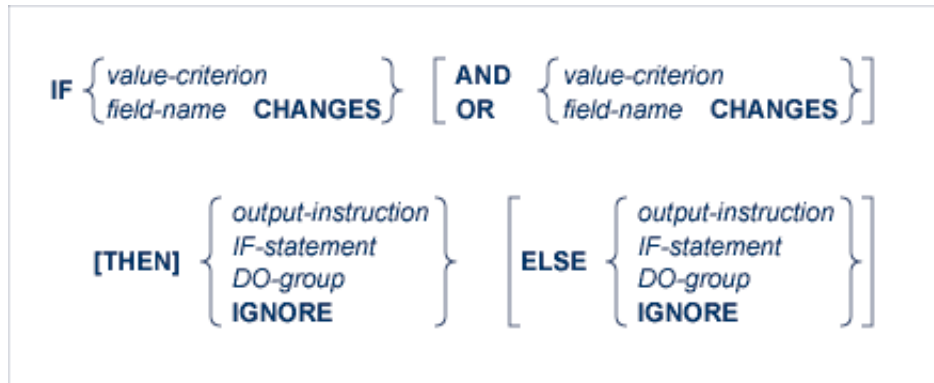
IF {value-criterion / field-name CHANGES} [AND / OR {value-criterion / field-name CHANGES}]

[THEN] {output-instruction / IF-statement / DO-group / IGNORE} [ELSE {output-instruction / IF-statement / DO-group / IGNORE}]